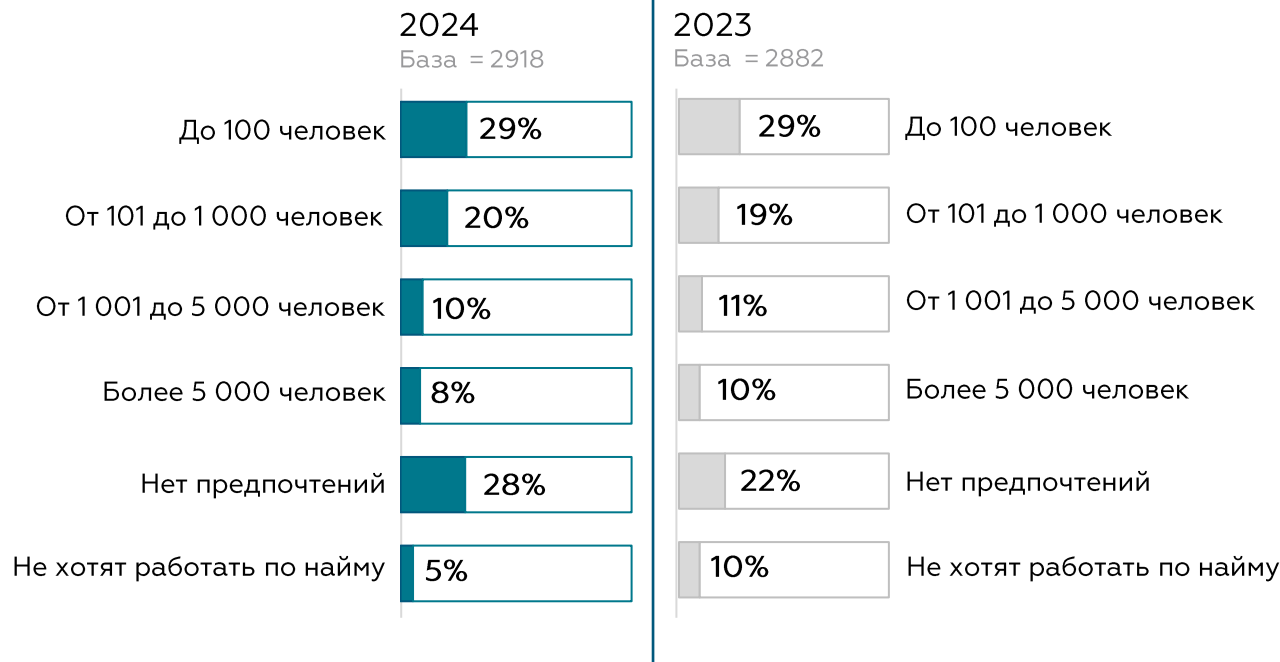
2024
База = 2918

До 100 человек 29%
От 101 до 1 000 человек 20%
От 1 001 до 5 000 человек 10%
Более 5 000 человек 8%
Нет предпочтений 28%
Не хотят работать по найму 5%

2023
База = 2882

29% До 100 человек
19% От 101 до 1 000 человек
11% От 1 001 до 5 000 человек
10% Более 5 000 человек
22% Нет предпочтений
10% Не хотят работать по найму